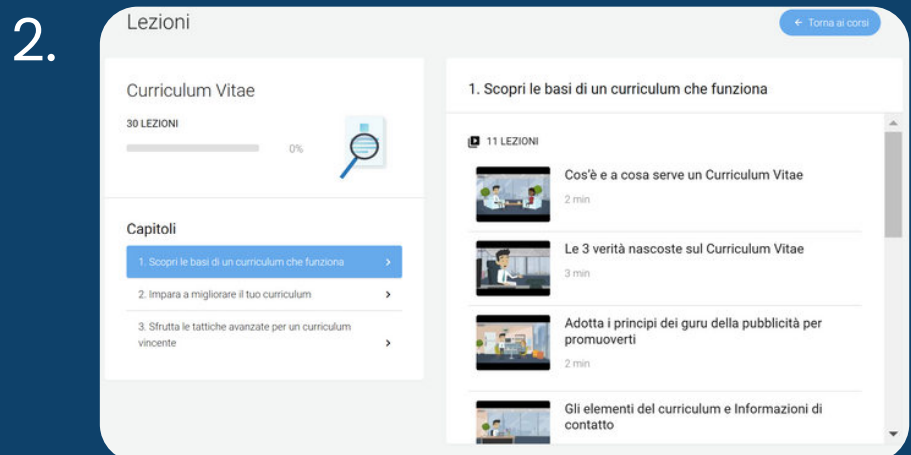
2.

Lezioni

← Torna ai corsi

Curriculum Vitae

30 LEZIONI

0%

Capitoli

1. Scopri le basi di un curriculum che funziona >

2. Impara a migliorare il tuo curriculum >

3. Sfrutta le tattiche avanzate per un curriculum vincente >

1. Scopri le basi di un curriculum che funziona

11 LEZIONI

Cos'è e a cosa serve un Curriculum Vitae

2 min

Le 3 verità nascoste sul Curriculum Vitae

3 min

Adotta i principi dei guru della pubblicità per promuoverti

2 min

Gli elementi del curriculum e Informazioni di contatto